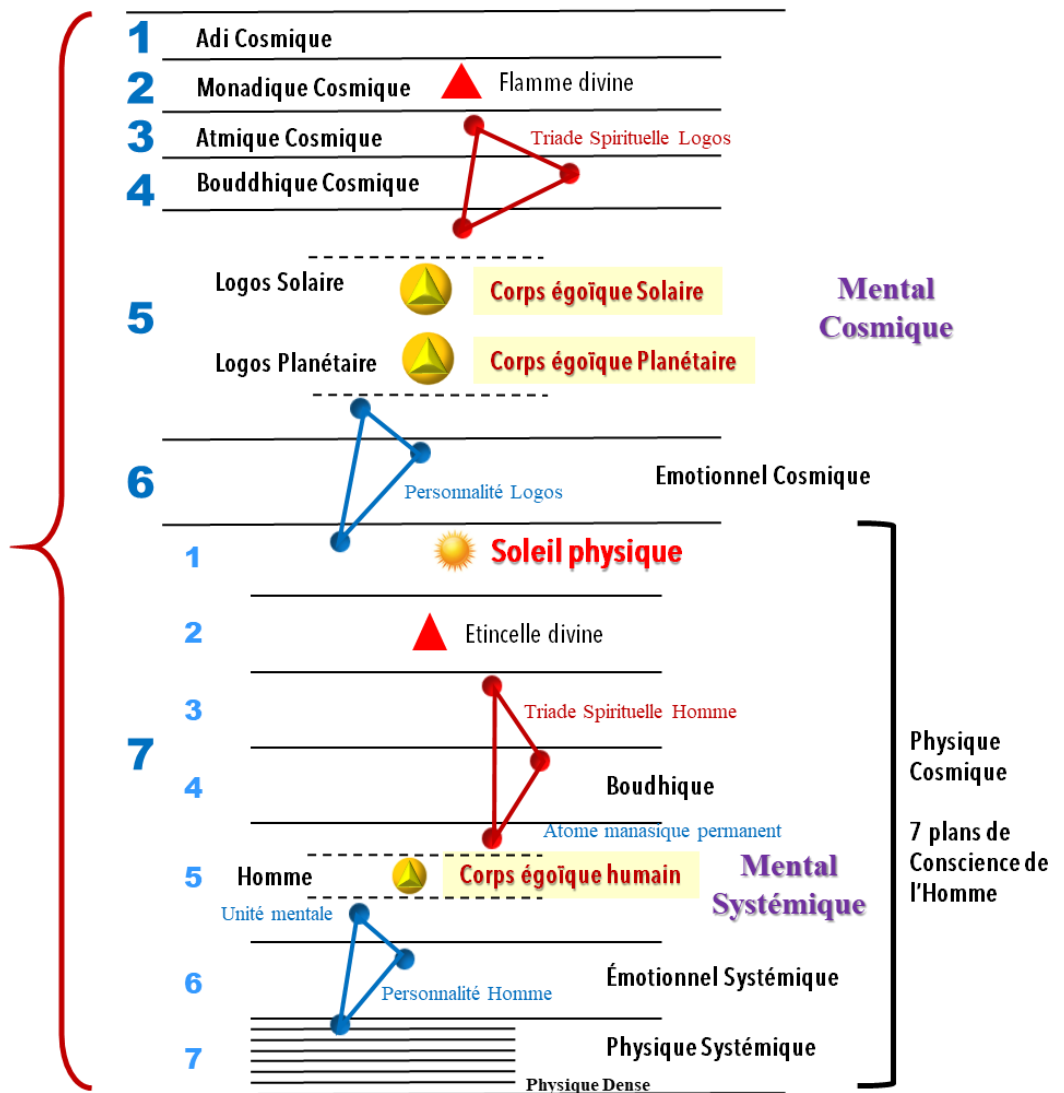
1 Adi Cosmique

2 Monadique Cosmique Flamme divine

3 Atmique Cosmique Triade Spirituelle Logos

4 Bouddhique Cosmique

5 Logos Solaire Corps égoïque Solaire

Logos Planétaire Corps égoïque Planétaire

Mental Cosmique

6 Emotionnel Cosmique

Personnalité Logos

1 Soleil physique

2 Etincelle divine

3 Triade Spirituelle Homme

7

4 Boudhique

Atome manasique permanent

5 Homme Corps égoïque humain

Mental Systémique

Unité mentale

6 Émotionnel Systémique

Personnalité Homme

7 Physique Systémique

Physique Dense

Physique Cosmique

7 plans de Conscience de l'Homme